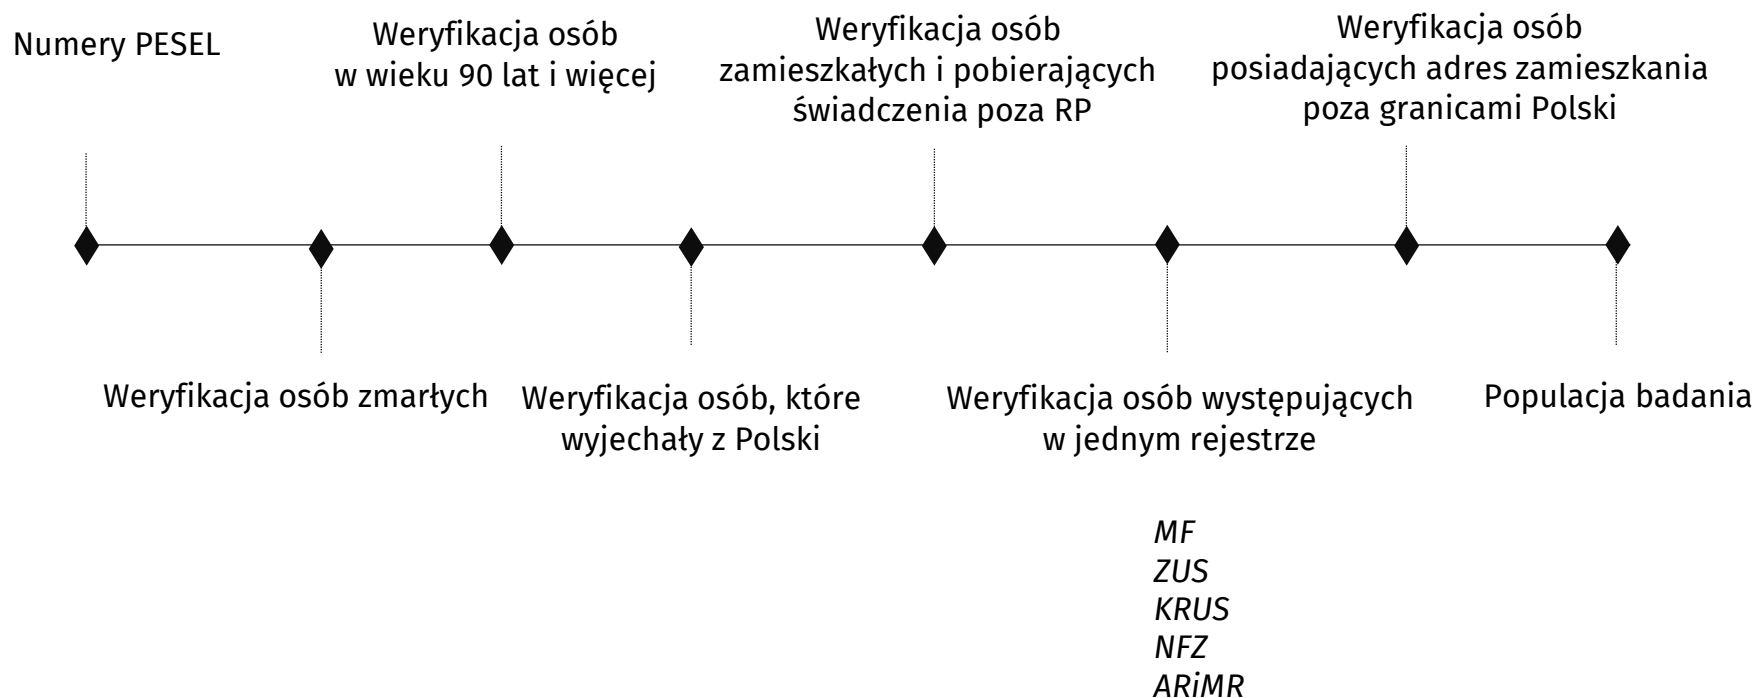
Numery PESEL

Weryfikacja osób zmarłych

Weryfikacja osób w wieku 90 lat i więcej

Weryfikacja osób, które wyjechały z Polski

Weryfikacja osób zamieszkałych i pobierających świadczenia poza RP

Weryfikacja osób występujących w jednym rejestrze

MF
ZUS
KRUS
NFZ
ARiMR

Weryfikacja osób posiadających adres zamieszkania poza granicami Polski

Populacja badania